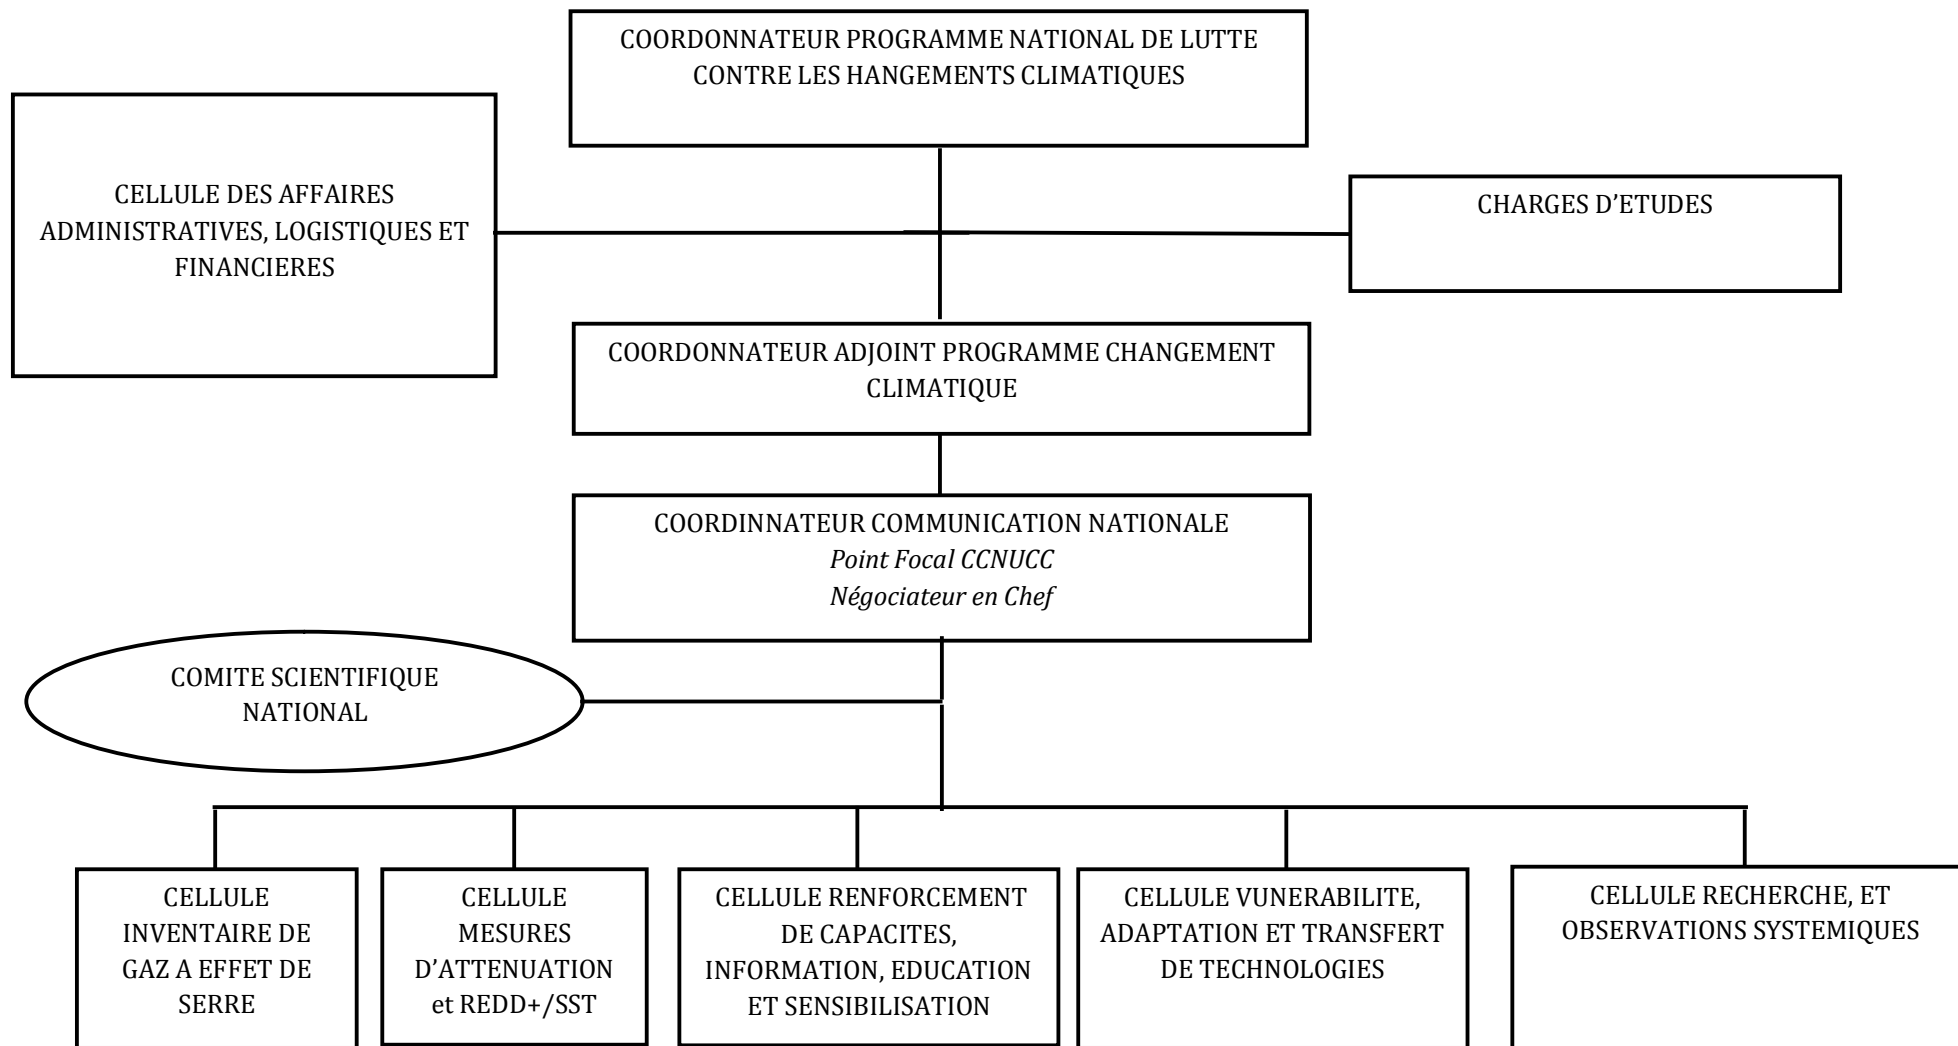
COORDONNATEUR PROGRAMME NATIONAL DE LUTTE CONTRE LES HANGEMENTS CLIMATIQUES

CELLULE DES AFFAIRES ADMINISTRATIVES, LOGISTIQUES ET FINANCIERES

CHARGES D'ETUDES

COORDONNATEUR ADJOINT PROGRAMME CHANGEMENT CLIMATIQUE

COORDINNATEUR COMMUNICATION NATIONALE
*Point Focal CCNUCC*
*Négociateur en Chef*

COMITE SCIENTIFIQUE NATIONAL

CELLULE INVENTAIRE DE GAZ A EFFET DE SERRE

CELLULE MESURES D'ATTENUATION et REDD+/SST

CELLULE RENFORCEMENT DE CAPACITES, INFORMATION, EDUCATION ET SENSIBILISATION

CELLULE VUNERABILITE, ADAPTATION ET TRANSFERT DE TECHNOLOGIES

CELLULE RECHERCHE, ET OBSERVATIONS SYSTEMIQUES